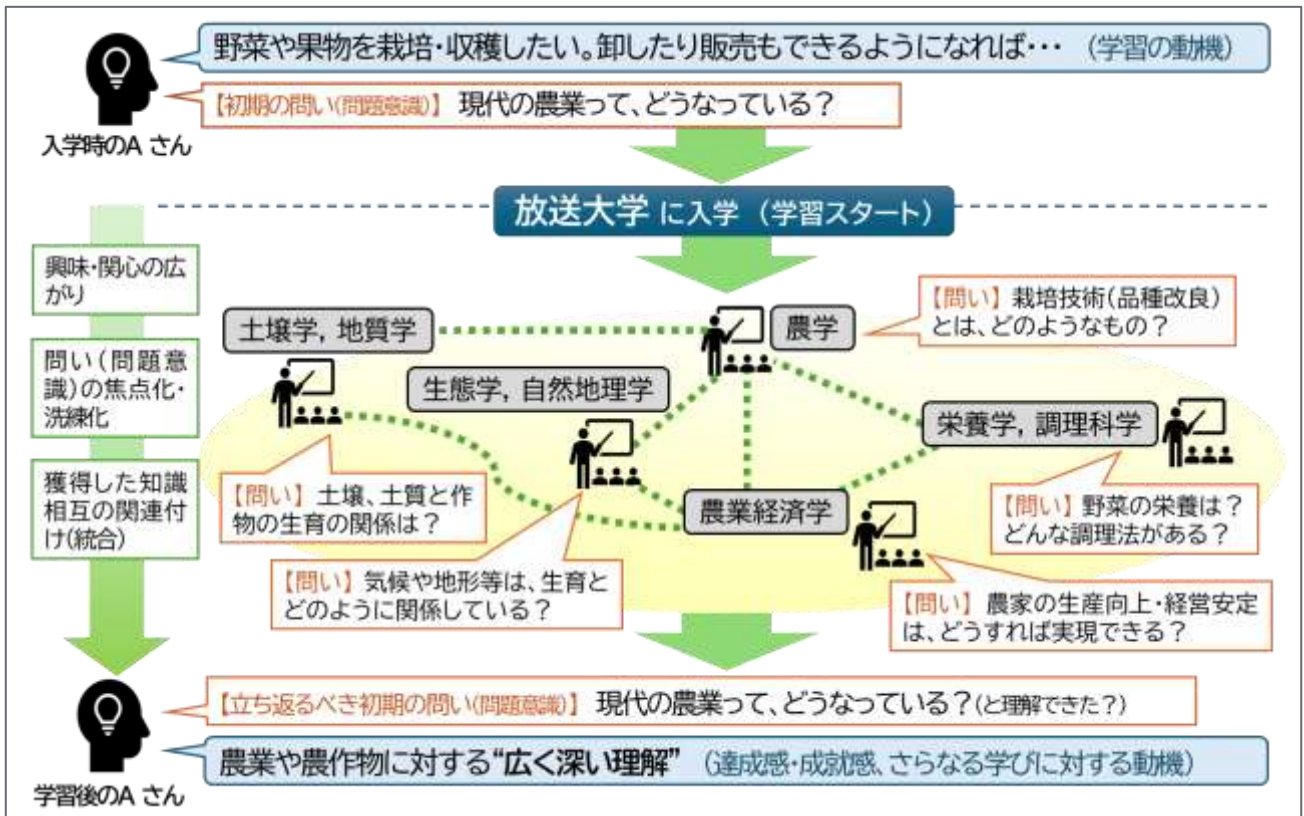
野菜や果物を栽培・収穫したい。卸したり販売もできるようになれば･･･ （学習の動機）

【初期の問い(問題意識)】 現代の農業って、どうなっている？

入学時のA さん

放送大学 に入学 （学習スタート）

興味・関心の広がり

問い（問題意識）の焦点化・洗練化

獲得した知識相互の関連付け(統合)

土壌学, 地質学

農学

【問い】 栽培技術（品種改良）とは、どのようなもの？

生態学, 自然地理学

栄養学, 調理科学

【問い】 土壌、土質と作物の生育の関係は？

農業経済学

【問い】 野菜の栄養は？ どんな調理法がある？

【問い】 気候や地形等は、生育とどのように関係している？

【問い】 農家の生産向上・経営安定は、どうすれば実現できる？

【立ち返るべき初期の問い(問題意識)】 現代の農業って、どうなっている？(と理解できた？)

農業や農作物に対する“広く深い理解” （達成感・成就感、さらなる学びに対する動機）

学習後のA さん